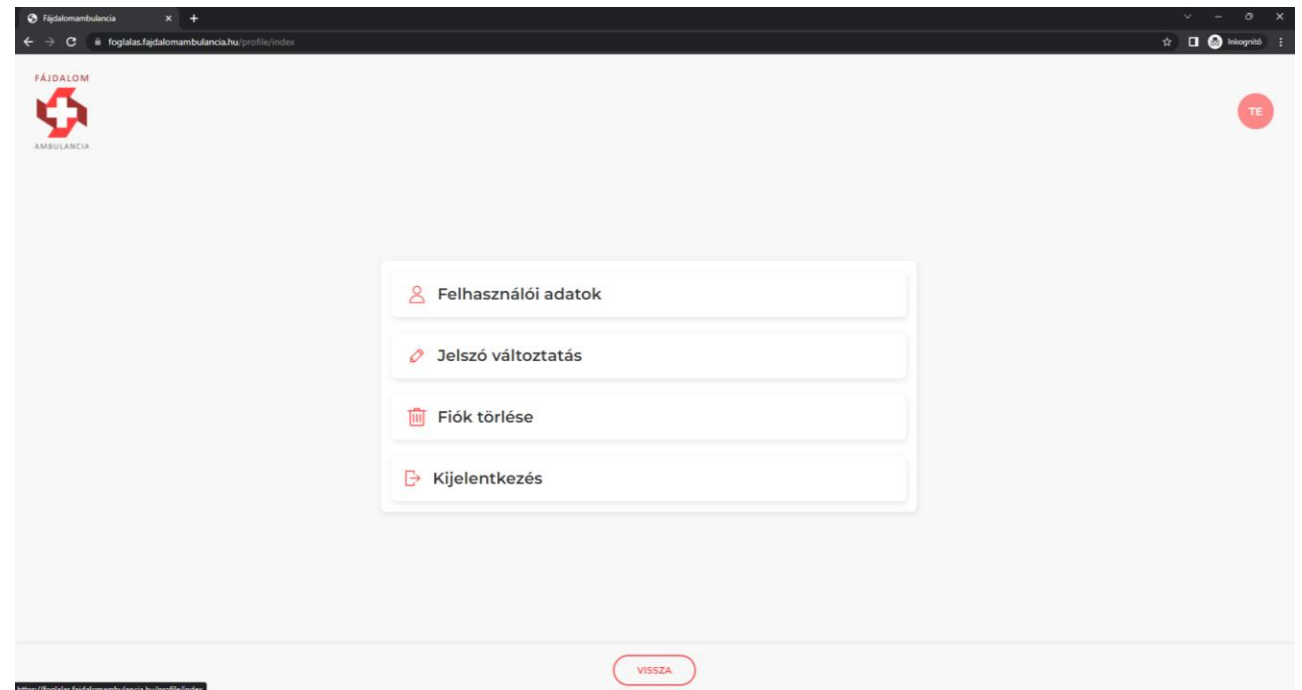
Fájdalomambulancia

foglalas.fajdalomambulancia.hu/profile/index

Inkognitó

FÁJDALOM

AMBULANCIA

TE

Felhasználói adatok

Jelszó változtatás

Fiók törlése

Kijelentkezés

VISSZA

https://foglalas.fajdalomambulancia.hu/profile/index